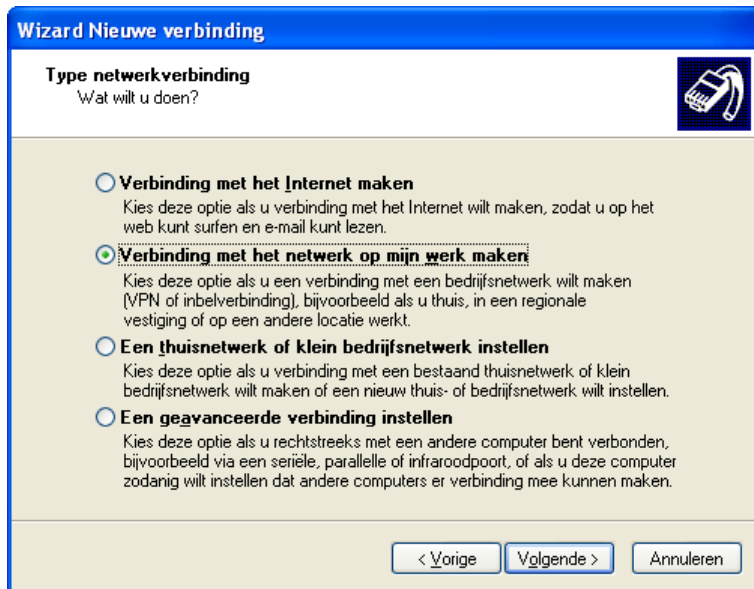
Wizard Nieuwe verbinding

Type netwerkverbinding
Wat wilt u doen?

Verbinding met het Internet maken
Kies deze optie als u verbinding met het Internet wilt maken, zodat u op het web kunt surfen en e-mail kunt lezen.

Verbinding met het netwerk op mijn werk maken
Kies deze optie als u een verbinding met een bedrijfsnetwerk wilt maken (VPN of inbelverbinding), bijvoorbeeld als u thuis, in een regionale vestiging of op een andere locatie werkt.

Een thuisnetwerk of klein bedrijfsnetwerk instellen
Kies deze optie als u verbinding met een bestaand thuisnetwerk of klein bedrijfsnetwerk wilt maken of een nieuw thuis- of bedrijfsnetwerk wilt instellen.

Een geavanceerde verbinding instellen
Kies deze optie als u rechtstreeks met een andere computer bent verbonden, bijvoorbeeld via een seriële, parallelle of infraroodpoort, of als u deze computer zodanig wilt instellen dat andere computers er verbinding mee kunnen maken.

< Vorige
Volgende >
Annuleren